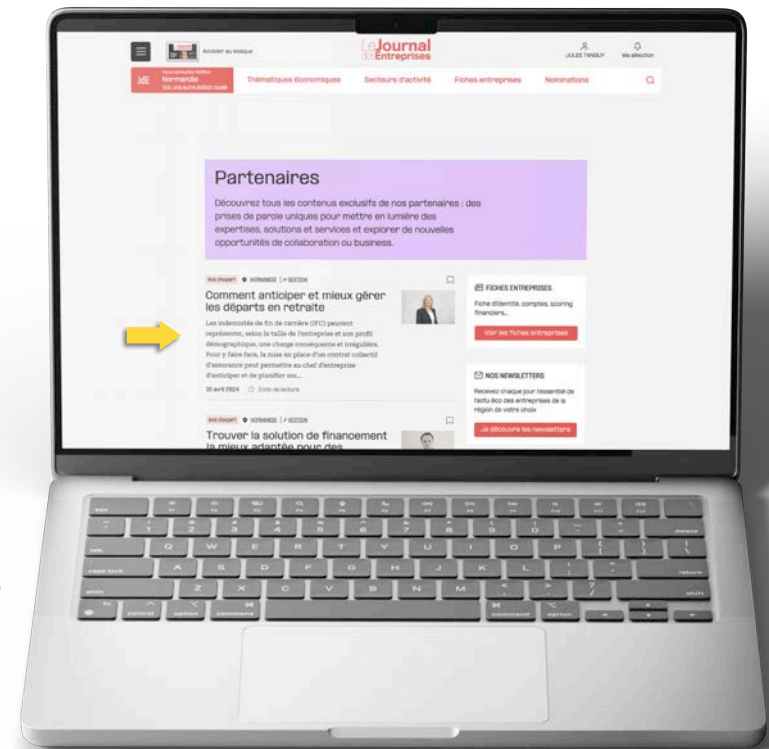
Accéder au kiosque

Le Journal des Entreprises

JULES TANGUY

Ma sélection

JdE

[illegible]

Normandie

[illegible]

Thématiques économiques

Secteurs d'activité

Fiches entreprises

Nominations

Partenaires

Découvrez tous les contenus exclusifs de nos partenaires : des prises de parole uniques pour mettre en lumière des expertises, solutions et services et explorer de nouvelles opportunités de collaboration ou business.

AVIS D'EXPERT NORMANDIE | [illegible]

Comment anticiper et mieux gérer les départs en retraite

Les indemnités de fin de carrière (IFC) peuvent représenter, selon la taille de l'entreprise et son profil démographique, une charge conséquente et irrégulière. Pour y faire face, la mise en place d'un contrat collectif d'assurance peut permettre au chef d'entreprise d'anticiper et de planifier ses...

16 avril 2024 3 min de lecture

FICHES ENTREPRISES

Fiche d'identité, comptes, scoring financiers...

Voir les fiches entreprises

NOS NEWSLETTERS

Recevez chaque jour l'essentiel de l'actu éco des entreprises de la région de votre choix

Je découvre les newsletters

AVIS D'EXPERT NORMANDIE | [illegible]

Trouver la solution de financement la mieux adaptée pour des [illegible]

esc

tab

caps lock

shift

fn

control

option

command

Q W E R T Y U I O P

A S D F G H J K L

Z X C V B N M

command

option

delete

return

shift